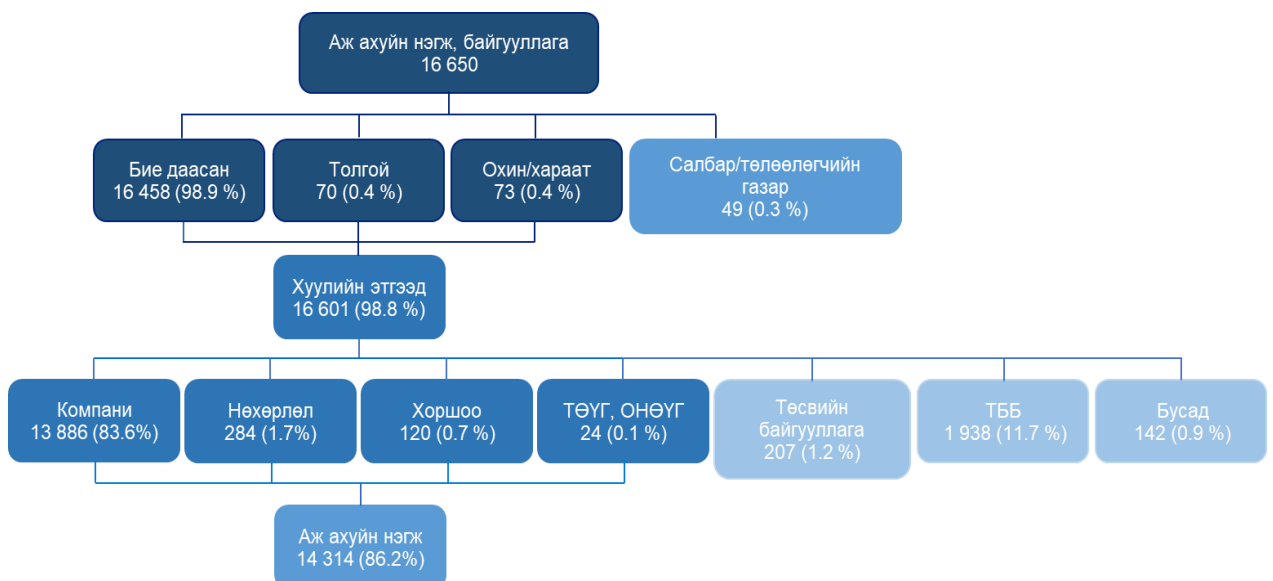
Аж ахуйн нэгж, байгууллага
16 650

Бие даасан
16 458 (98.9 %)

Толгой
70 (0.4 %)

Охин/хараат
73 (0.4 %)

Салбар/төлөөлөгчийн газар
49 (0.3 %)

Хуулийн этгээд
16 601 (98.8 %)

Компани
13 886 (83.6%)

Нөхөрлөл
284 (1.7%)

Хоршоо
120 (0.7 %)

ТӨҮГ, ОНӨҮГ
24 (0.1 %)

Төсвийн байгууллага
207 (1.2 %)

ТББ
1 938 (11.7 %)

Бусад
142 (0.9 %)

Аж ахуйн нэгж
14 314 (86.2%)